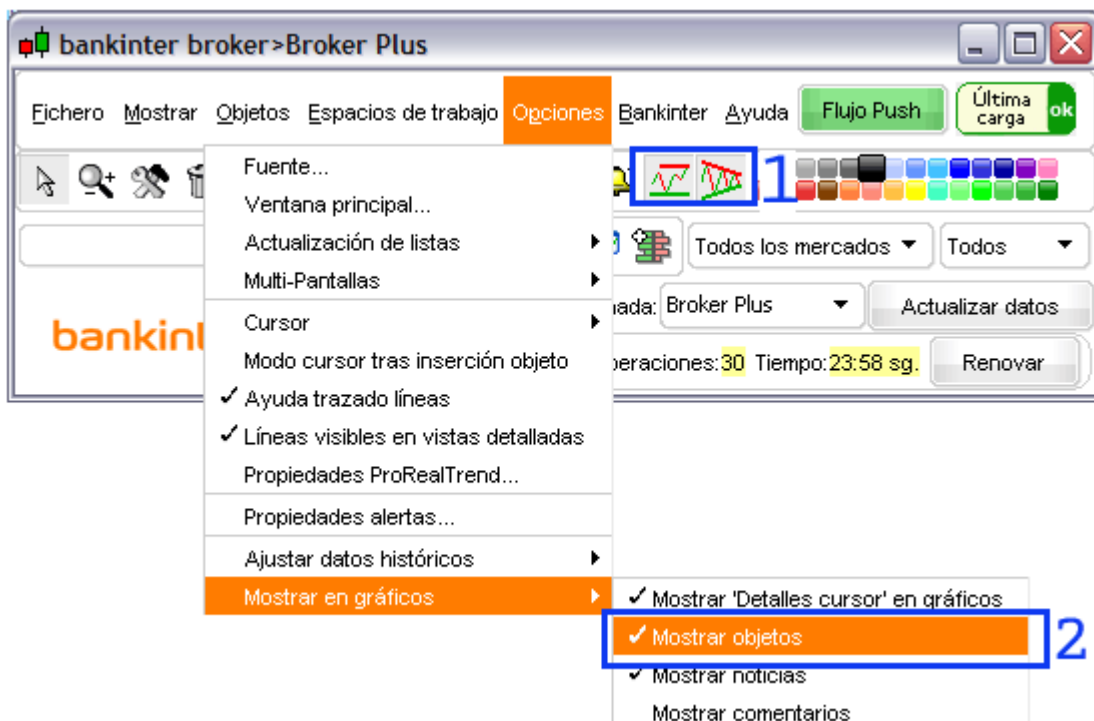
bankinter broker>Broker Plus

Fichero Mostrar Objetos Espacios de trabajo Opciones Bankinter Ayuda Flujo Push Última carga ok

Fuente...
Ventana principal...
Actualización de listas
Multi-Pantallas
Cursor
Modo cursor tras inserción objeto
✓ Ayuda trazado líneas
✓ Líneas visibles en vistas detalladas
Propiedades ProRealTrend...
Propiedades alertas...
Ajustar datos históricos
Mostrar en gráficos

1

Todos los mercados Todos

nada: Broker Plus Actualizar datos

bankint

peraciones: 30 Tiempo: 23:58 sg. Renovar

✓ Mostrar 'Detalles cursor' en gráficos
✓ Mostrar objetos
✓ Mostrar noticias
Mostrar comentarios

2